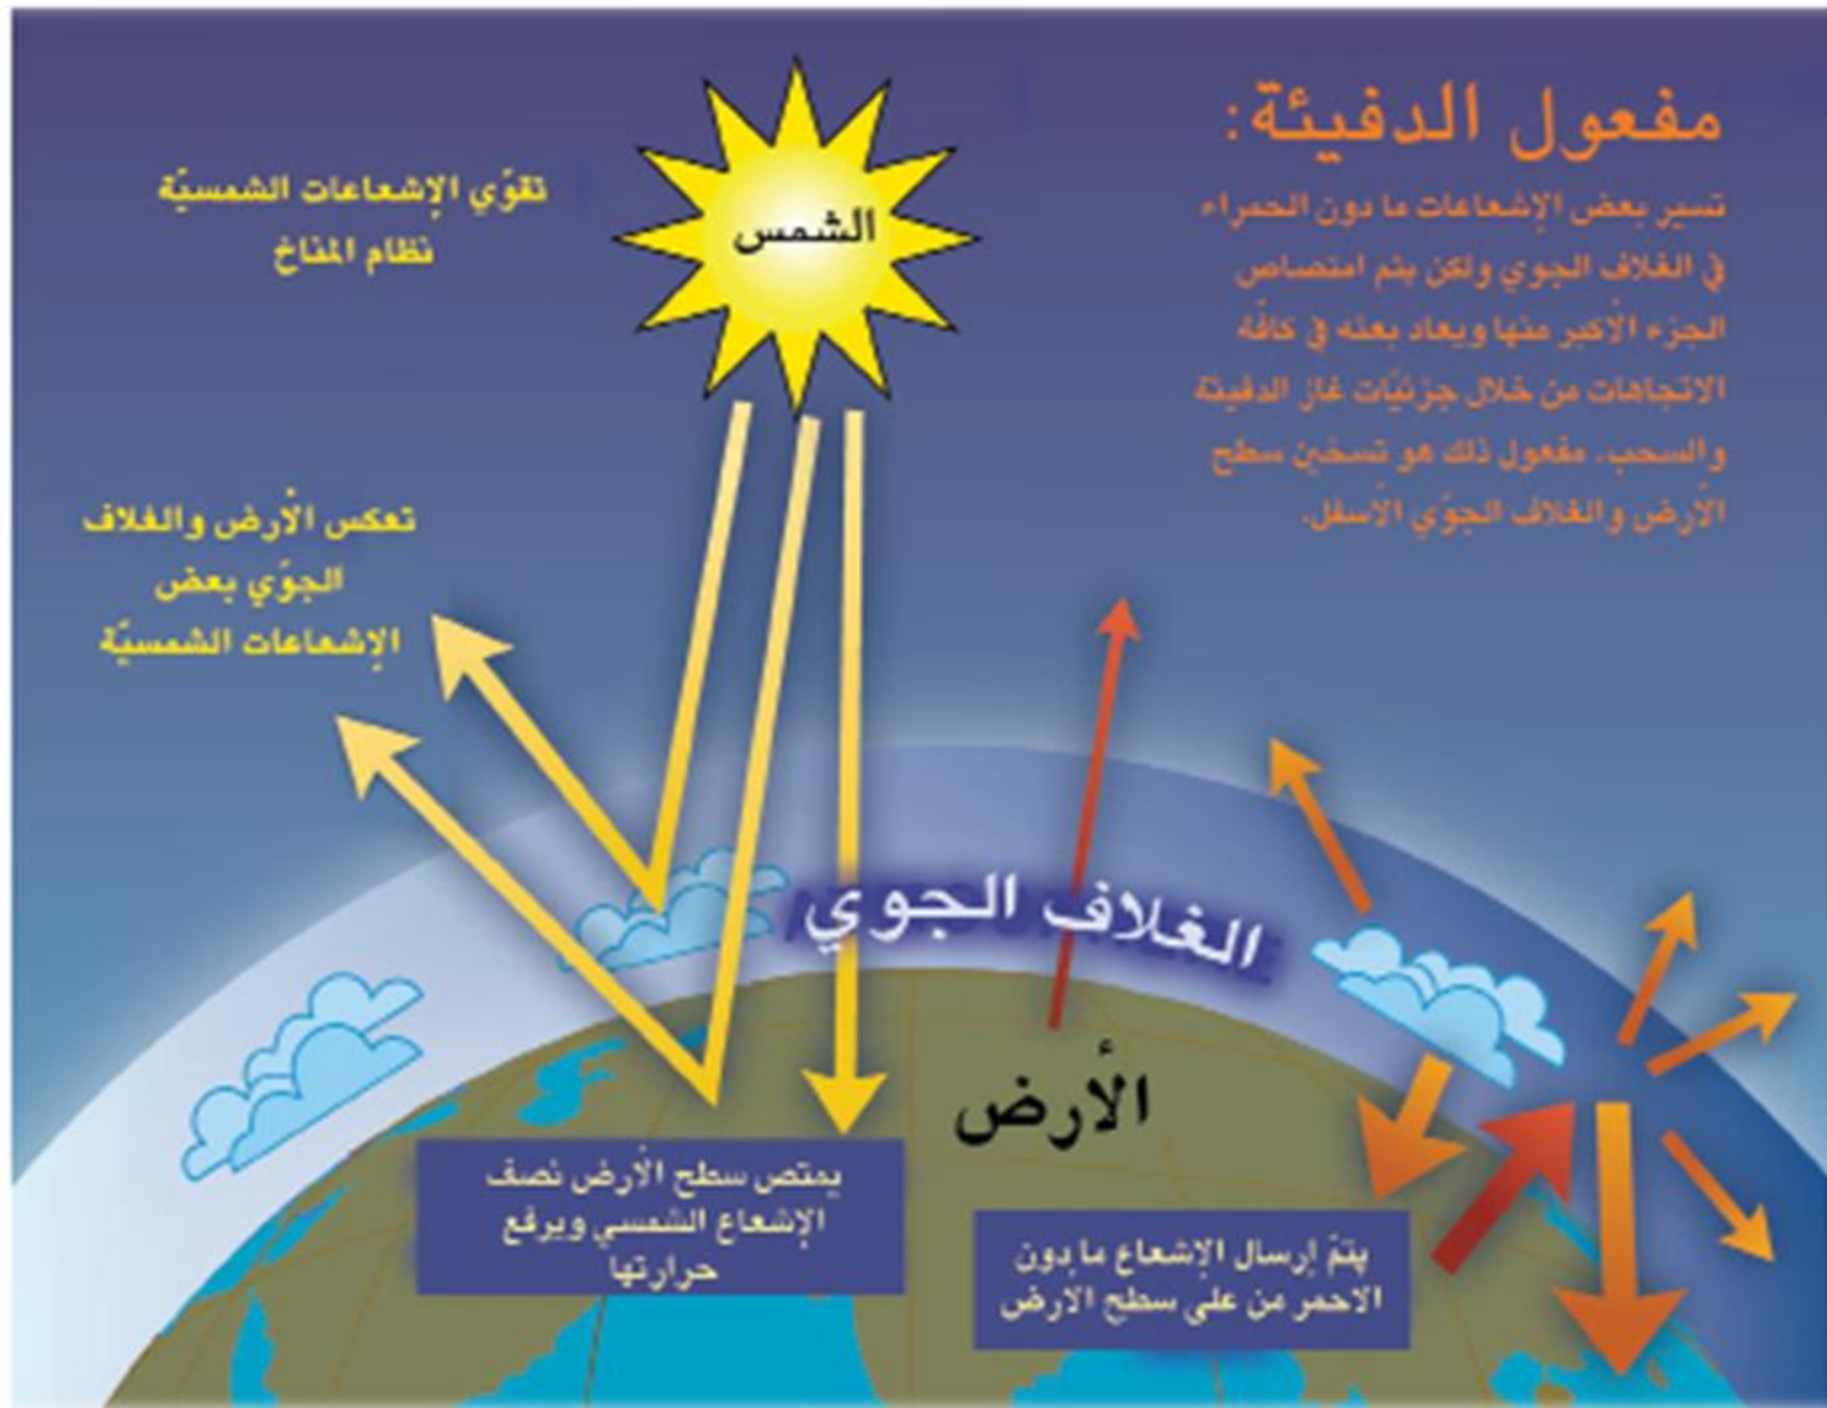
مفعول الدفيئة:

تسير بعض الإشعاعات ما دون الحمراء في الغلاف الجوي ولكن يتم امتصاص الجزء الأكبر منها ويعاد بعثه في كافة الاتجاهات من خلال جزئيات غاز الدفيئة والسحب. مفعول ذلك هو تسخين سطح الأرض والغلاف الجوّي الأسفل.

تقوّي الإشعاعات الشمسيّة نظام المناخ

الشمس

تعكس الأرض والغلاف الجوّي بعض الإشعاعات الشمسيّة

الغلاف الجوي

الأرض

يمتص سطح الأرض نصف الإشعاع الشمسي ويرفع حرارتها

يتمّ إرسال الإشعاع ما دون الاحمر من على سطح الارض